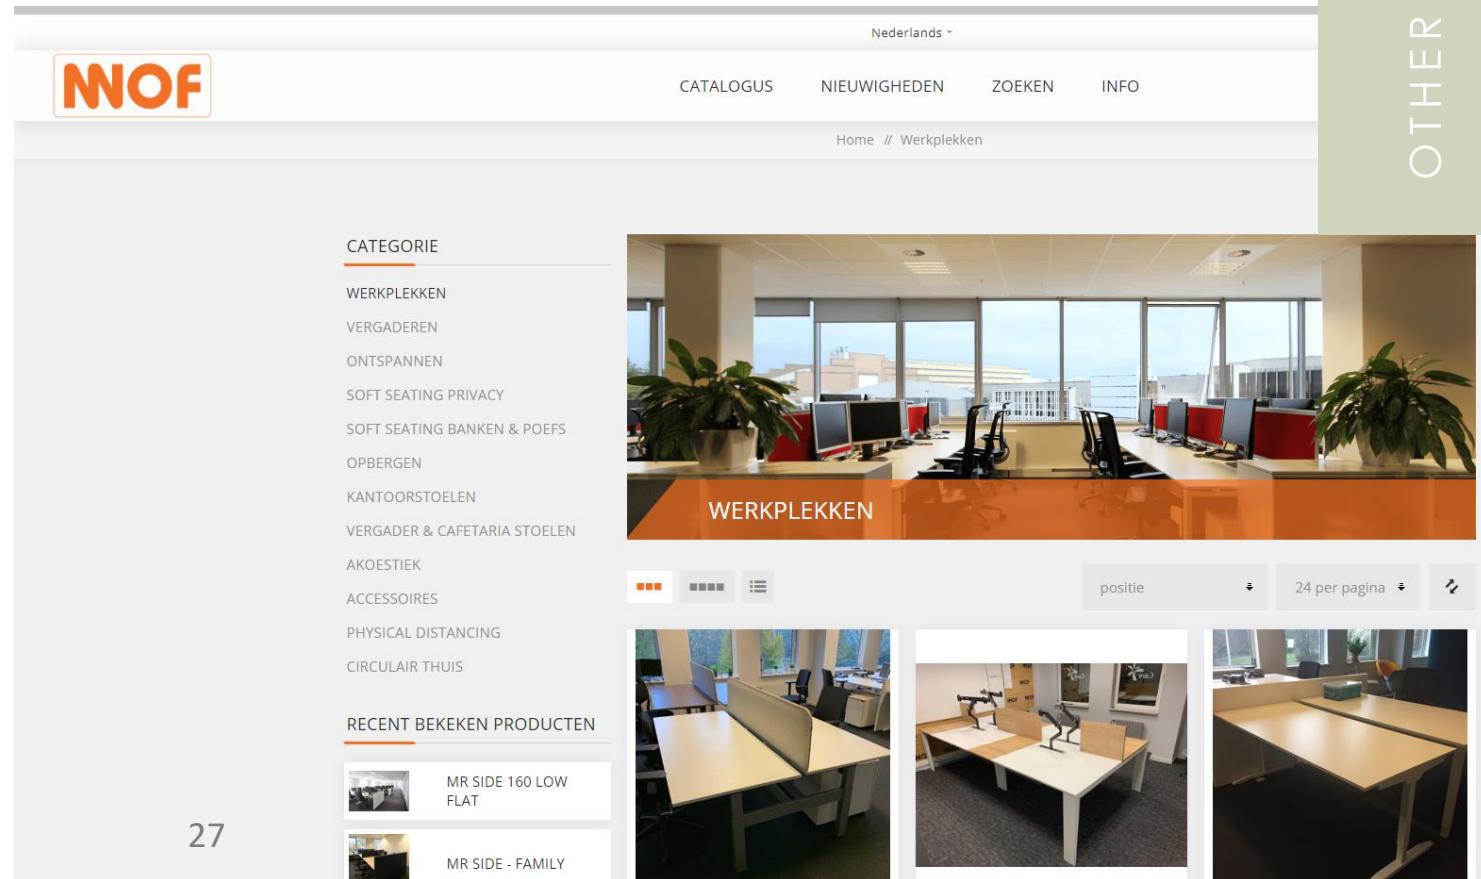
Nederlands

NNOF

CATALOGUS NIEUWIGHEDEN ZOEKEN INFO

Home // Werkplekken

OTHER

CATEGORIE

WERKPLEKKEN
VERGADEREN
ONTSPANNEN
SOFT SEATING PRIVACY
SOFT SEATING BANKEN & POEFS
OPBERGEN
KANTOORSTOELEN
VERGADER & CAFETARIA STOELEN
AKOESTIEK
ACCESSOIRES
PHYSICAL DISTANCING
CIRCULAIR THUIS

RECENT BEKEKEN PRODUCTEN

MR SIDE 160 LOW FLAT

MR SIDE - FAMILY

WERKPLEKKEN

positie

24 per pagina

27